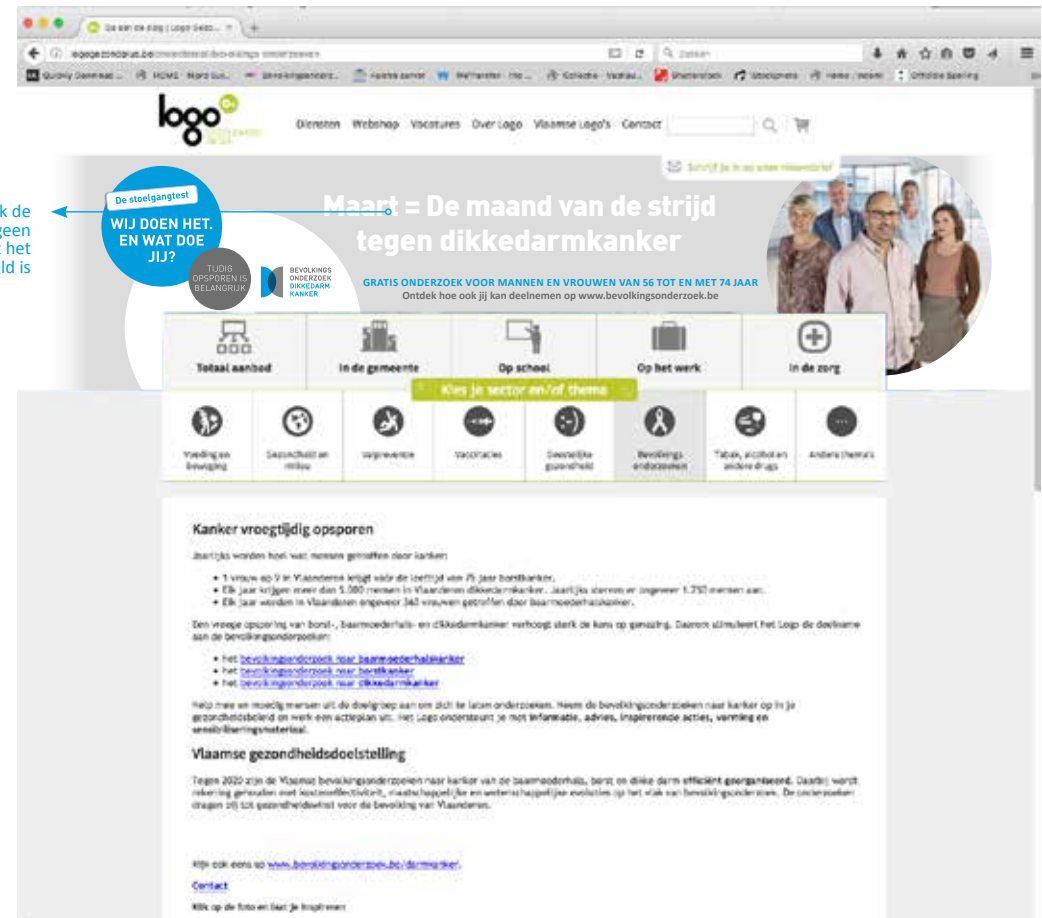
Ga aan de slag | Logo Gezo... ×

logogezondplus.be/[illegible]

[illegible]

logo

Diensten Webshop Vacatures Over Logo Vlaamse Logo's Contact

Schrijf je in op onze nieuwsbrief

k de
geen
het
ld is

De stoelgangtest

WIJ DOEN HET. EN WAT DOE JIJ?

TIJDIG OPSPOREN IS BELANGRIJK

BEVOLKINGSONDERZOEK DIKKEDARMKANKER

Maart = De maand van de strijd tegen dikkedarmkanker

GRATIS ONDERZOEK VOOR MANNEN EN VROUWEN VAN 56 TOT EN MET 74 JAAR
Ontdek hoe ook jij kan deelnemen op www.bevolkingsonderzoek.be

Totaal aanbod
In de gemeente
Op school
Op het werk
In de zorg

Kies je sector en/of thema

Voeding en beweging
Gezondheid en milieu
Valpreventie
Vaccinaties
Geestelijke gezondheid
Bevolkings onderzoeken
Tabak, alcohol en andere drugs
Andere thema's

Kanker vroegtijdig opsporen

Jaarlijks worden heel wat mensen getroffen door kanker:

• 1 vrouw op 9 in Vlaanderen krijgt vóór de leeftijd van 75 jaar borstkanker.
• Elk jaar krijgen meer dan 5.000 mensen in Vlaanderen dikkedarmkanker. Jaarlijks sterven er ongeveer 1.750 mensen aan.
• Elk jaar worden in Vlaanderen ongeveer 340 vrouwen getroffen door baarmoederhalskanker.

Een vroege opsporing van borst-, baarmoederhals- en dikkedarmkanker verhoogt sterk de kans op genezing. Daarom stimuleert het Logo de deelname aan de bevolkingsonderzoeken:

• het bevolkingsonderzoek naar baarmoederhalskanker
• het bevolkingsonderzoek naar borstkanker
• het bevolkingsonderzoek naar dikkedarmkanker

Help mee en moedig mensen uit de doelgroep aan om zich te laten onderzoeken. Neem de bevolkingsonderzoeken naar kanker op in je gezondheidsbeleid en werk een actieplan uit. Het Logo ondersteunt je met informatie, advies, inspirerende acties, vorming en sensibiliseringsmateriaal.

Vlaamse gezondheidsdoelstelling

Tegen 2020 zijn de Vlaamse bevolkingsonderzoeken naar kanker van de baarmoederhals, borst en dikke darm efficiënt georganiseerd. Daarbij wordt rekening gehouden met kosteneffectiviteit, maatschappelijke en wetenschappelijke evoluties op het vlak van bevolkingsonderzoek. De onderzoeken dragen bij tot gezondheidswinst voor de bevolking van Vlaanderen.

Kijk ook eens op www.bevolkingsonderzoek.be/darmkanker.

Contact

Klik op de foto en laat je inspireren